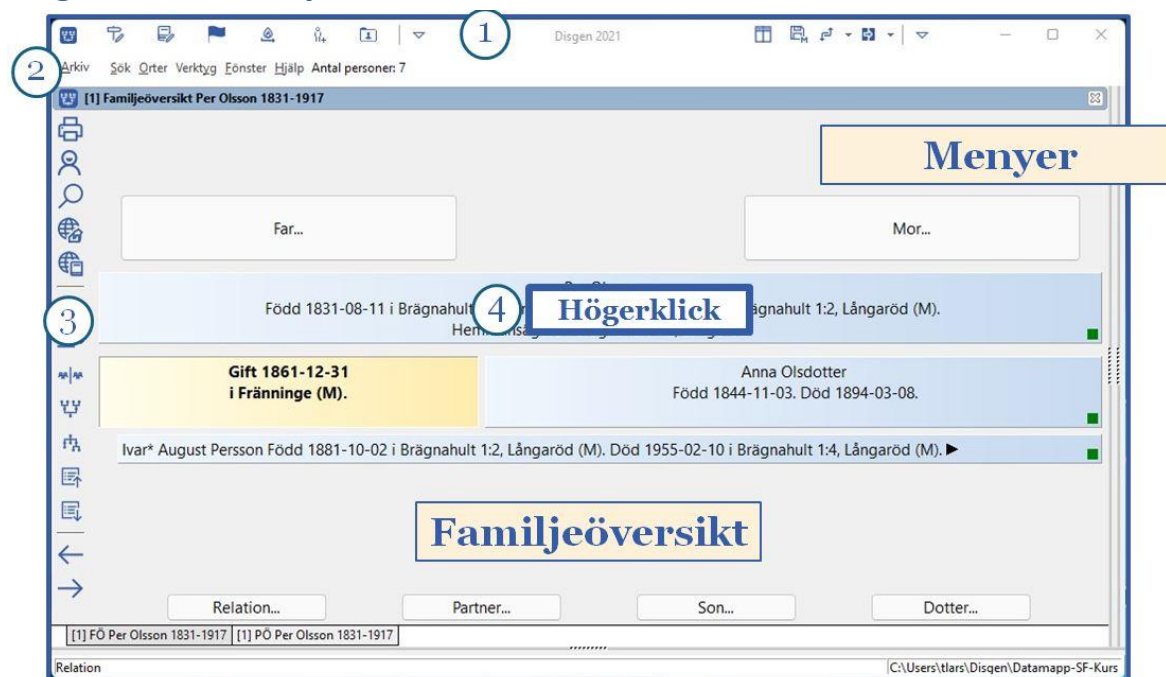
1

Disgen 2021

2

Arkiv Sök Orter Verktyg Fönster Hjälp Antal personer: 7

[1] Familjeöversikt Per Olsson 1831-1917

Menyer

Far...

Mor...

Per Ol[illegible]

Född 1831-08-11 i Brägnahult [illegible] Brägnahult 1:2, Långaröd (M).

Hem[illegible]

4 Högerklick

3

Gift 1861-12-31
i Fränninge (M).

Anna Olsdotter
Född 1844-11-03. Död 1894-03-08.

Ivar* August Persson Född 1881-10-02 i Brägnahult 1:2, Långaröd (M). Död 1955-02-10 i Brägnahult 1:4, Långaröd (M). ▶

Familjeöversikt

Relation...

Partner...

Son...

Dotter...

[1] FÖ Per Olsson 1831-1917

[1] PÖ Per Olsson 1831-1917

Relation

C:\Users\tlars\Disgen\Datamapp-SF-Kurs